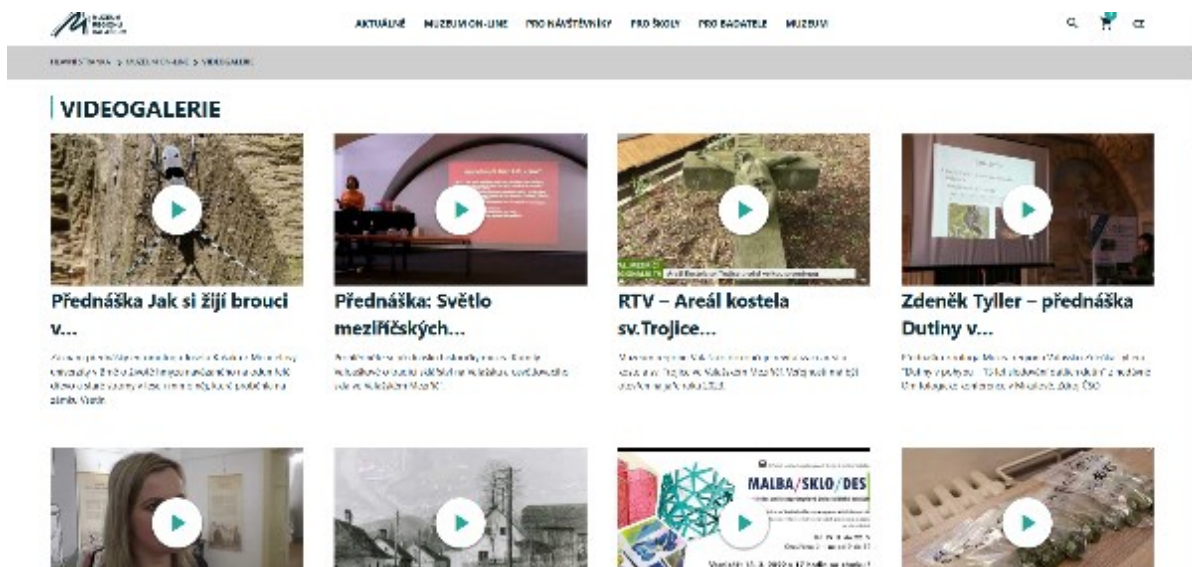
AKTUÁLNĚ MUZEUM ON-LINE PRO NÁVŠTĚVNÍKY PRO ŠKOLY PRO BADATELE MUZEUM

CZ

HLAVNÍ STRANA > MUZEUM ON-LINE > VIDEOGALERIE

VIDEOGALERIE

Přednáška Jak si žijí brouci v...

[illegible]

Přednáška: Světlo meziříčských...

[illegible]

RTV – Areál kostela sv.Trojice...

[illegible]

Zdeněk Tyller – přednáška Dutiny v...

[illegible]

MALBA/SKLO/DES

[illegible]